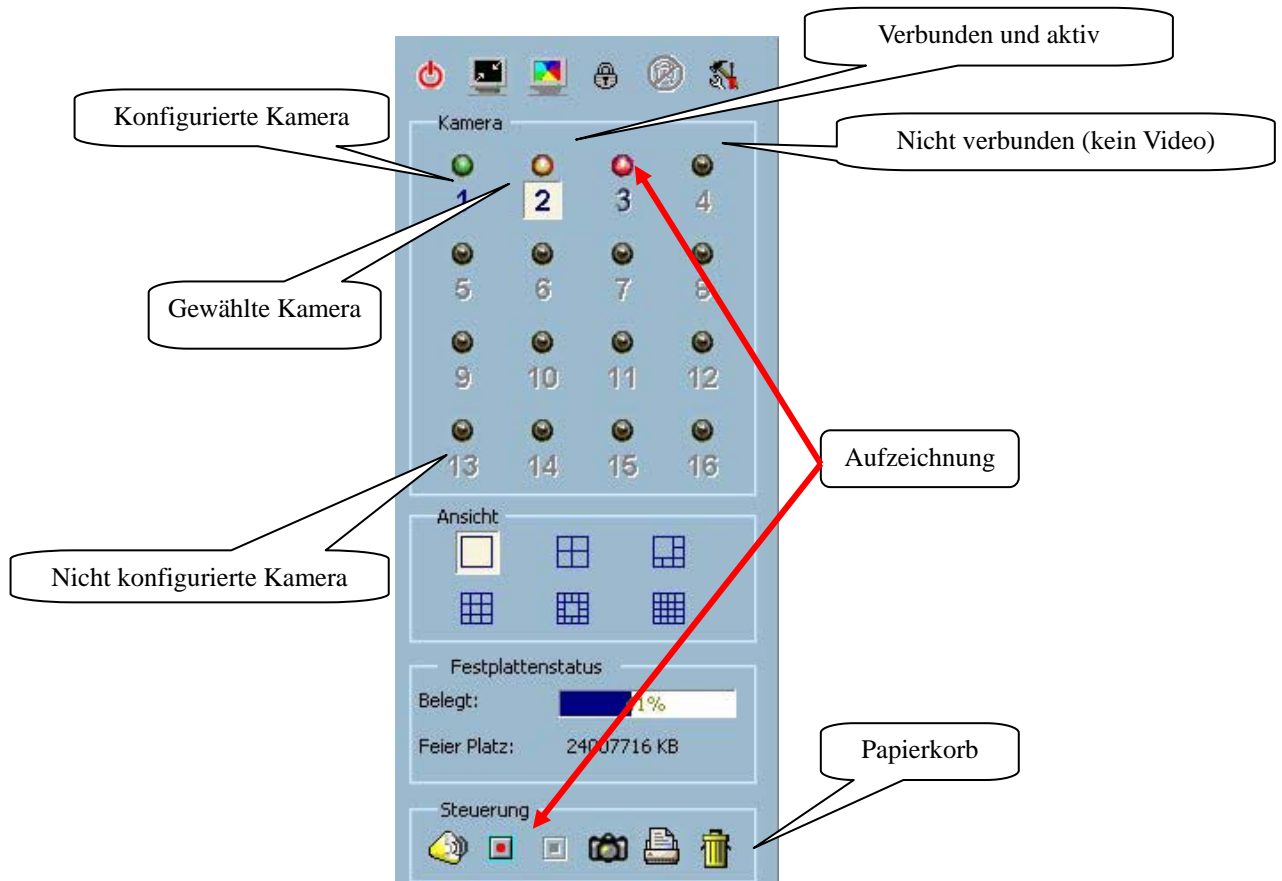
Verbunden und aktiv

Konfigurierte Kamera

Kamera

Nicht verbunden (kein Video)

1 2 3 4

Gewählte Kamera

5 6 7 8

9 10 11 12

13 14 15 16

Aufzeichnung

Ansicht

Nicht konfigurierte Kamera

Festplattenstatus

Belegt: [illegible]1%

Feier Platz: 24007716 KB

Papierkorb

Steuerung